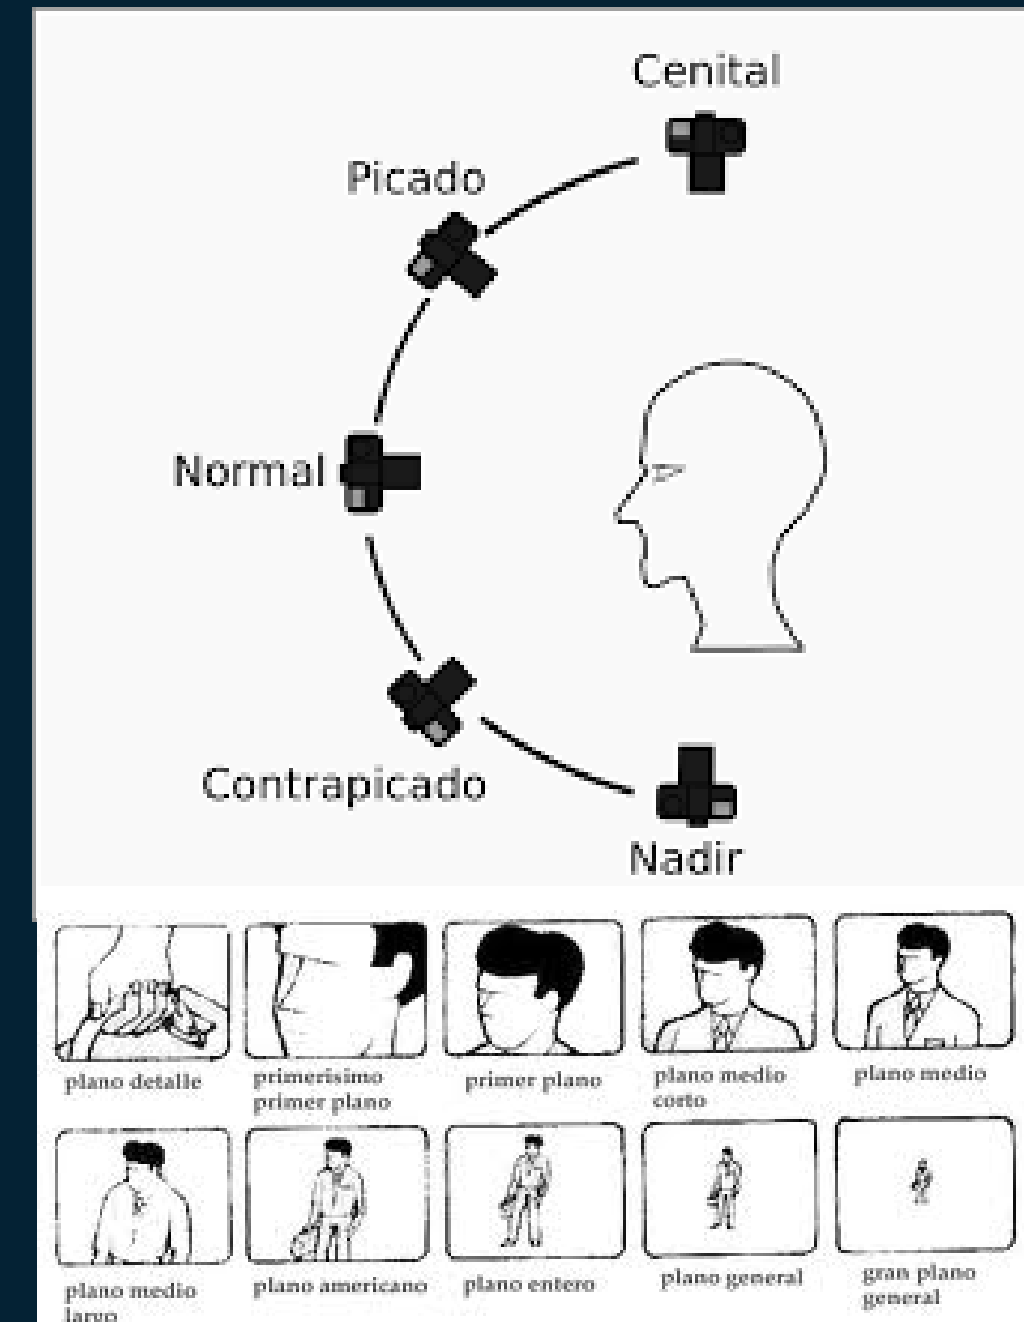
Cenital

Picado

Normal

Contrapicado

Nadir

plano detalle

primerisimo primer plano

primer plano

plano medio corto

plano medio

plano medio largo

plano americano

plano entero

plano general

gran plano general